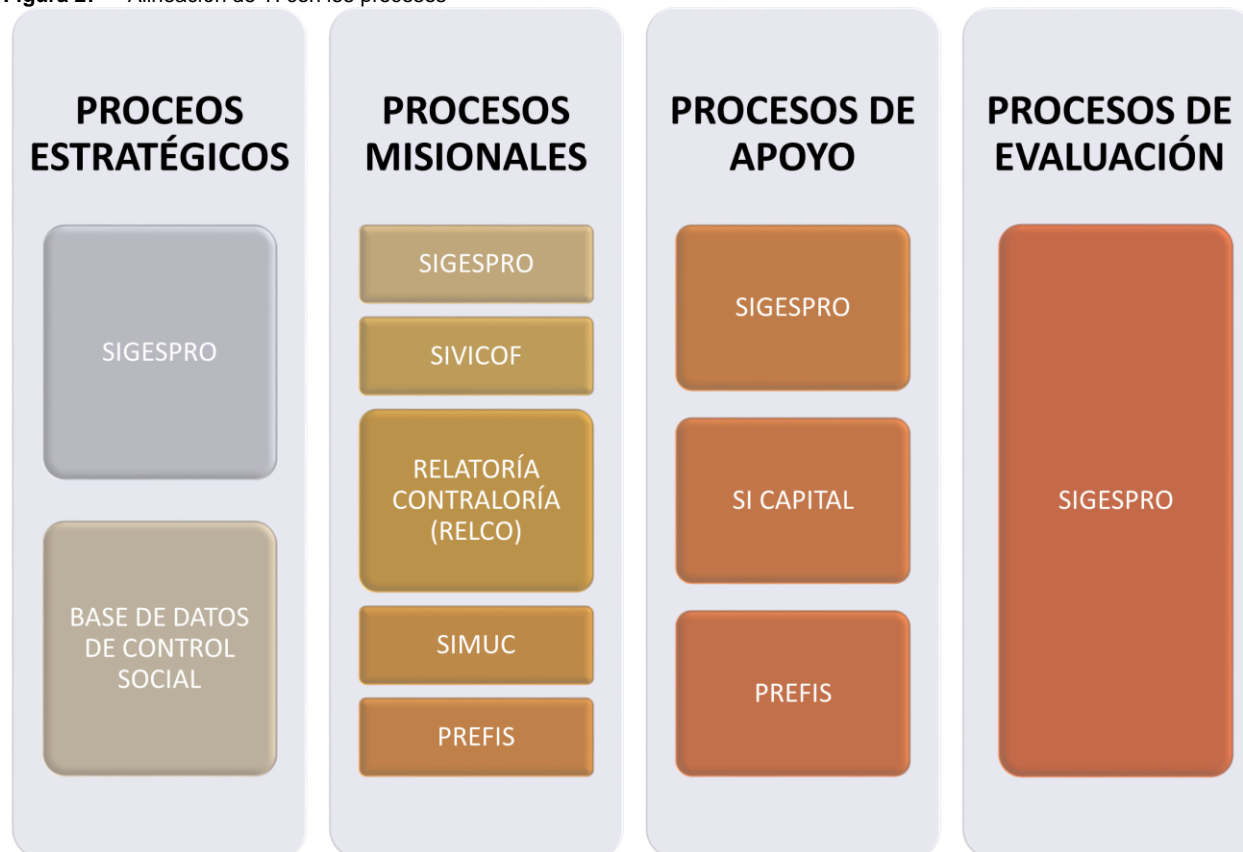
Figura 2. Alineación de TI con los procesos

PROCEOS ESTRATÉGICOS

SIGESPRO

BASE DE DATOS DE CONTROL SOCIAL

PROCESOS MISIONALES

SIGESPRO

SIVICOF

RELATORÍA CONTRALORÍA (RELCO)

SIMUC

PREFIS

PROCESOS DE APOYO

SIGESPRO

SI CAPITAL

PREFIS

PROCESOS DE EVALUACIÓN

SIGESPRO